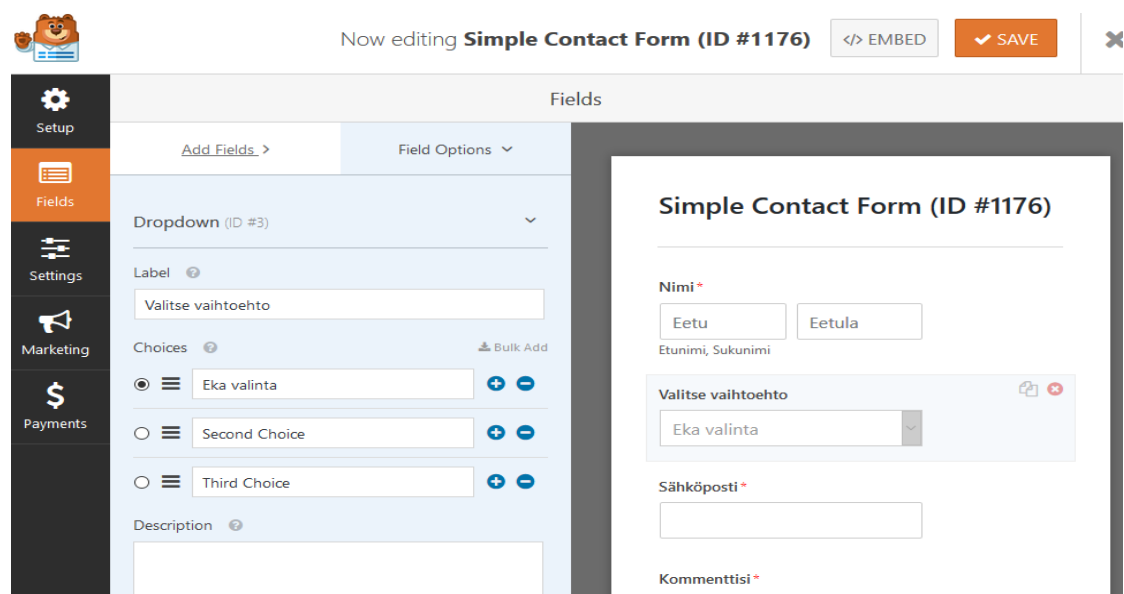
Now editing **Simple Contact Form (ID #1176)**

</> EMBED

SAVE

Setup

Fields

Settings

Marketing

Payments

Fields

Add Fields >

Field Options

Dropdown (ID #3)

Label

Valitse vaihtoehto

Choices

Bulk Add

Eka valinta

Second Choice

Third Choice

Description

Simple Contact Form (ID #1176)

Nimi *

Eetu

Eetula

Etunimi, Sukunimi

Valitse vaihtoehto

Eka valinta

Sähköposti *

Kommenttisi *